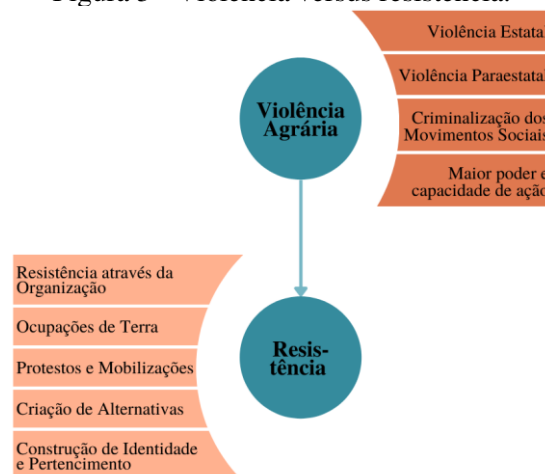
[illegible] – Violência versus Resistência

Violência Agrária

Violência Estata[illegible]

Violência Paraestata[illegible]

Criminalização dos Movimentos Sociais

Maior poder e capacidade de açã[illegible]

Resis- tência

Resistência através da Organização

Ocupações de Terra

Protestos e Mobilizações

Criação de Alternativas

Construção de Identidade e Pertencimento